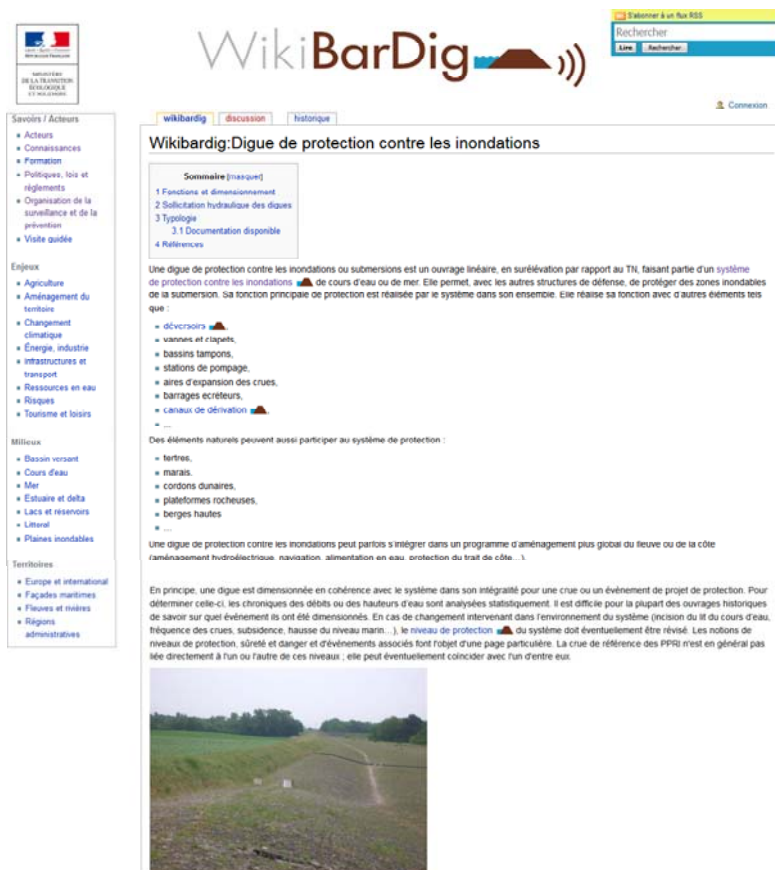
MINISTÈRE DE LA TRANSITION ÉCOLOGIQUE ET SOLIDAIRE

WikiBarDig

S'abonner à un flux RSS
Rechercher
Lire Rechercher

Connexion

wikibardig discussion historique

Savoirs / Acteurs
- Acteurs
- Connaissances
- Formation
- Politiques, lois et règlements
- Organisation de la surveillance et de la prévention
- Visite guidée

Enjeux
- Agriculture
- Aménagement du territoire
- Changement climatique
- Énergie, industrie
- Infrastructures et transport
- Ressources en eau
- Risques
- Tourisme et loisirs

Milieux
- Bassin versant
- Cours d'eau
- Mer
- Estuaire et delta
- Lacs et réservoirs
- Littoral
- Plaines inondables

Territoires
- Europe et international
- Façades maritimes
- Fleuves et rivières
- Régions administratives

Wikibardig:Digue de protection contre les inondations

Sommaire [masquer]
1 Fonctions et dimensionnement
2 Sollicitation hydraulique des digues
3 Typologie
3.1 Documentation disponible
4 Références

Une digue de protection contre les inondations ou submersions est un ouvrage linéaire, en surélévation par rapport au TN, faisant partie d'un système de protection contre les inondations de cours d'eau ou de mer. Elle permet, avec les autres structures de défense, de protéger des zones inondables de la submersion. Sa fonction principale de protection est réalisée par le système dans son ensemble. Elle réalise sa fonction avec d'autres éléments tels que :

- déversoirs
- vannes et clapets,
- bassins tampons,
- stations de pompage,
- aires d'expansion des crues,
- barrages ecrêteurs,
- canaux de dérivation
- ...

Des éléments naturels peuvent aussi participer au système de protection :

- tertres,
- marais,
- cordons dunaires,
- plateformes rocheuses,
- berges hautes
- ...

Une digue de protection contre les inondations peut parfois s'intégrer dans un programme d'aménagement plus global du fleuve ou de la côte (aménagement hydroélectrique, navigation, alimentation en eau, protection du trait de côte...).

En principe, une digue est dimensionnée en cohérence avec le système dans son intégralité pour une crue ou un événement de projet de protection. Pour déterminer celle-ci, les chroniques des débits ou des hauteurs d'eau sont analysées statistiquement. Il est difficile pour la plupart des ouvrages historiques de savoir sur quel événement ils ont été dimensionnés. En cas de changement intervenant dans l'environnement du système (incision du lit du cours d'eau, fréquence des crues, subsidence, hausse du niveau marin...), le niveau de protection du système doit éventuellement être révisé. Les notions de niveaux de protection, sûreté et danger et d'événements associés font l'objet d'une page particulière. La crue de référence des PPRI n'est en général pas liée directement à l'un ou l'autre de ces niveaux ; elle peut éventuellement coïncider avec l'un d'entre eux.